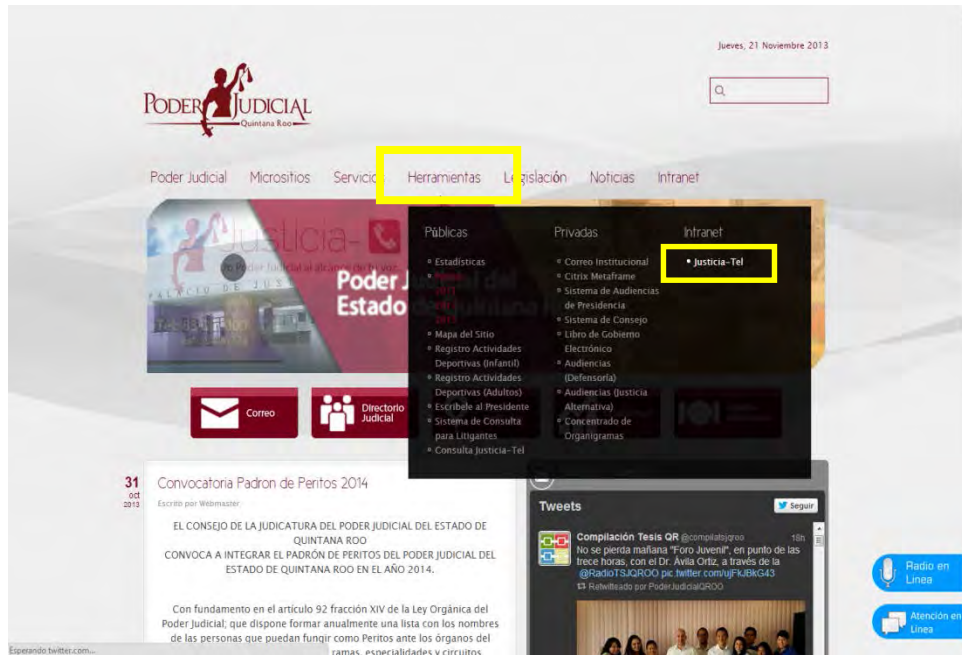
Jueves, 21 Noviembre 2013

PODER JUDICIAL
Quintana Roo

Poder Judicial Micrositios Servicios Herramientas Legislación Noticias Intranet

Públicas
• Estadísticas
• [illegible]
• Mapa del Sitio
• Registro Actividades Deportivas (Infantil)
• Registro Actividades Deportivas (Adultos)
• Escríbele al Presidente
• Sistema de Consulta para Litigantes
• Consulta Justicia-Tel

Privadas
• Correo Institucional
• Citrix Metaframe
• Sistema de Audiencias de Presidencia
• Sistema de Consejo
• Libro de Gobierno Electrónico
• Audiencias (Defensoría)
• Audiencias (Justicia Alternativa)
• Concentrado de Organigramas

Intranet
• Justicia-Tel

Justicia-
Poder Judicial del Estado de Quintana Roo

Correo
Directorio Judicial

31 oct 2013
Convocatoria Padron de Peritos 2014
Escrito por Webmaster

EL CONSEJO DE LA JUDICATURA DEL PODER JUDICIAL DEL ESTADO DE QUINTANA ROO
CONVOCA A INTEGRAR EL PADRÓN DE PERITOS DEL PODER JUDICIAL DEL ESTADO DE QUINTANA ROO EN EL AÑO 2014.

Con fundamento en el artículo 92 fracción XIV de la Ley Orgánica del Poder Judicial; que dispone formar anualmente una lista con los nombres de las personas que puedan fungir como Peritos ante los órganos del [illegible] ramas, especialidades y circuitos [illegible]

Tweets
Seguir
Compilación Tesis QR @compilatsjqroo 18h
No se pierda mañana "Foro Juvenil", en punto de las trece horas, con el Dr. Ávila Ortiz, a través de la @RadioTSJQROO pic.twitter.com/ujFkJBkG43
Retwitteado por PoderJudicialQROO

Radio en Línea
Atención en Línea

Esperando twitter.com...